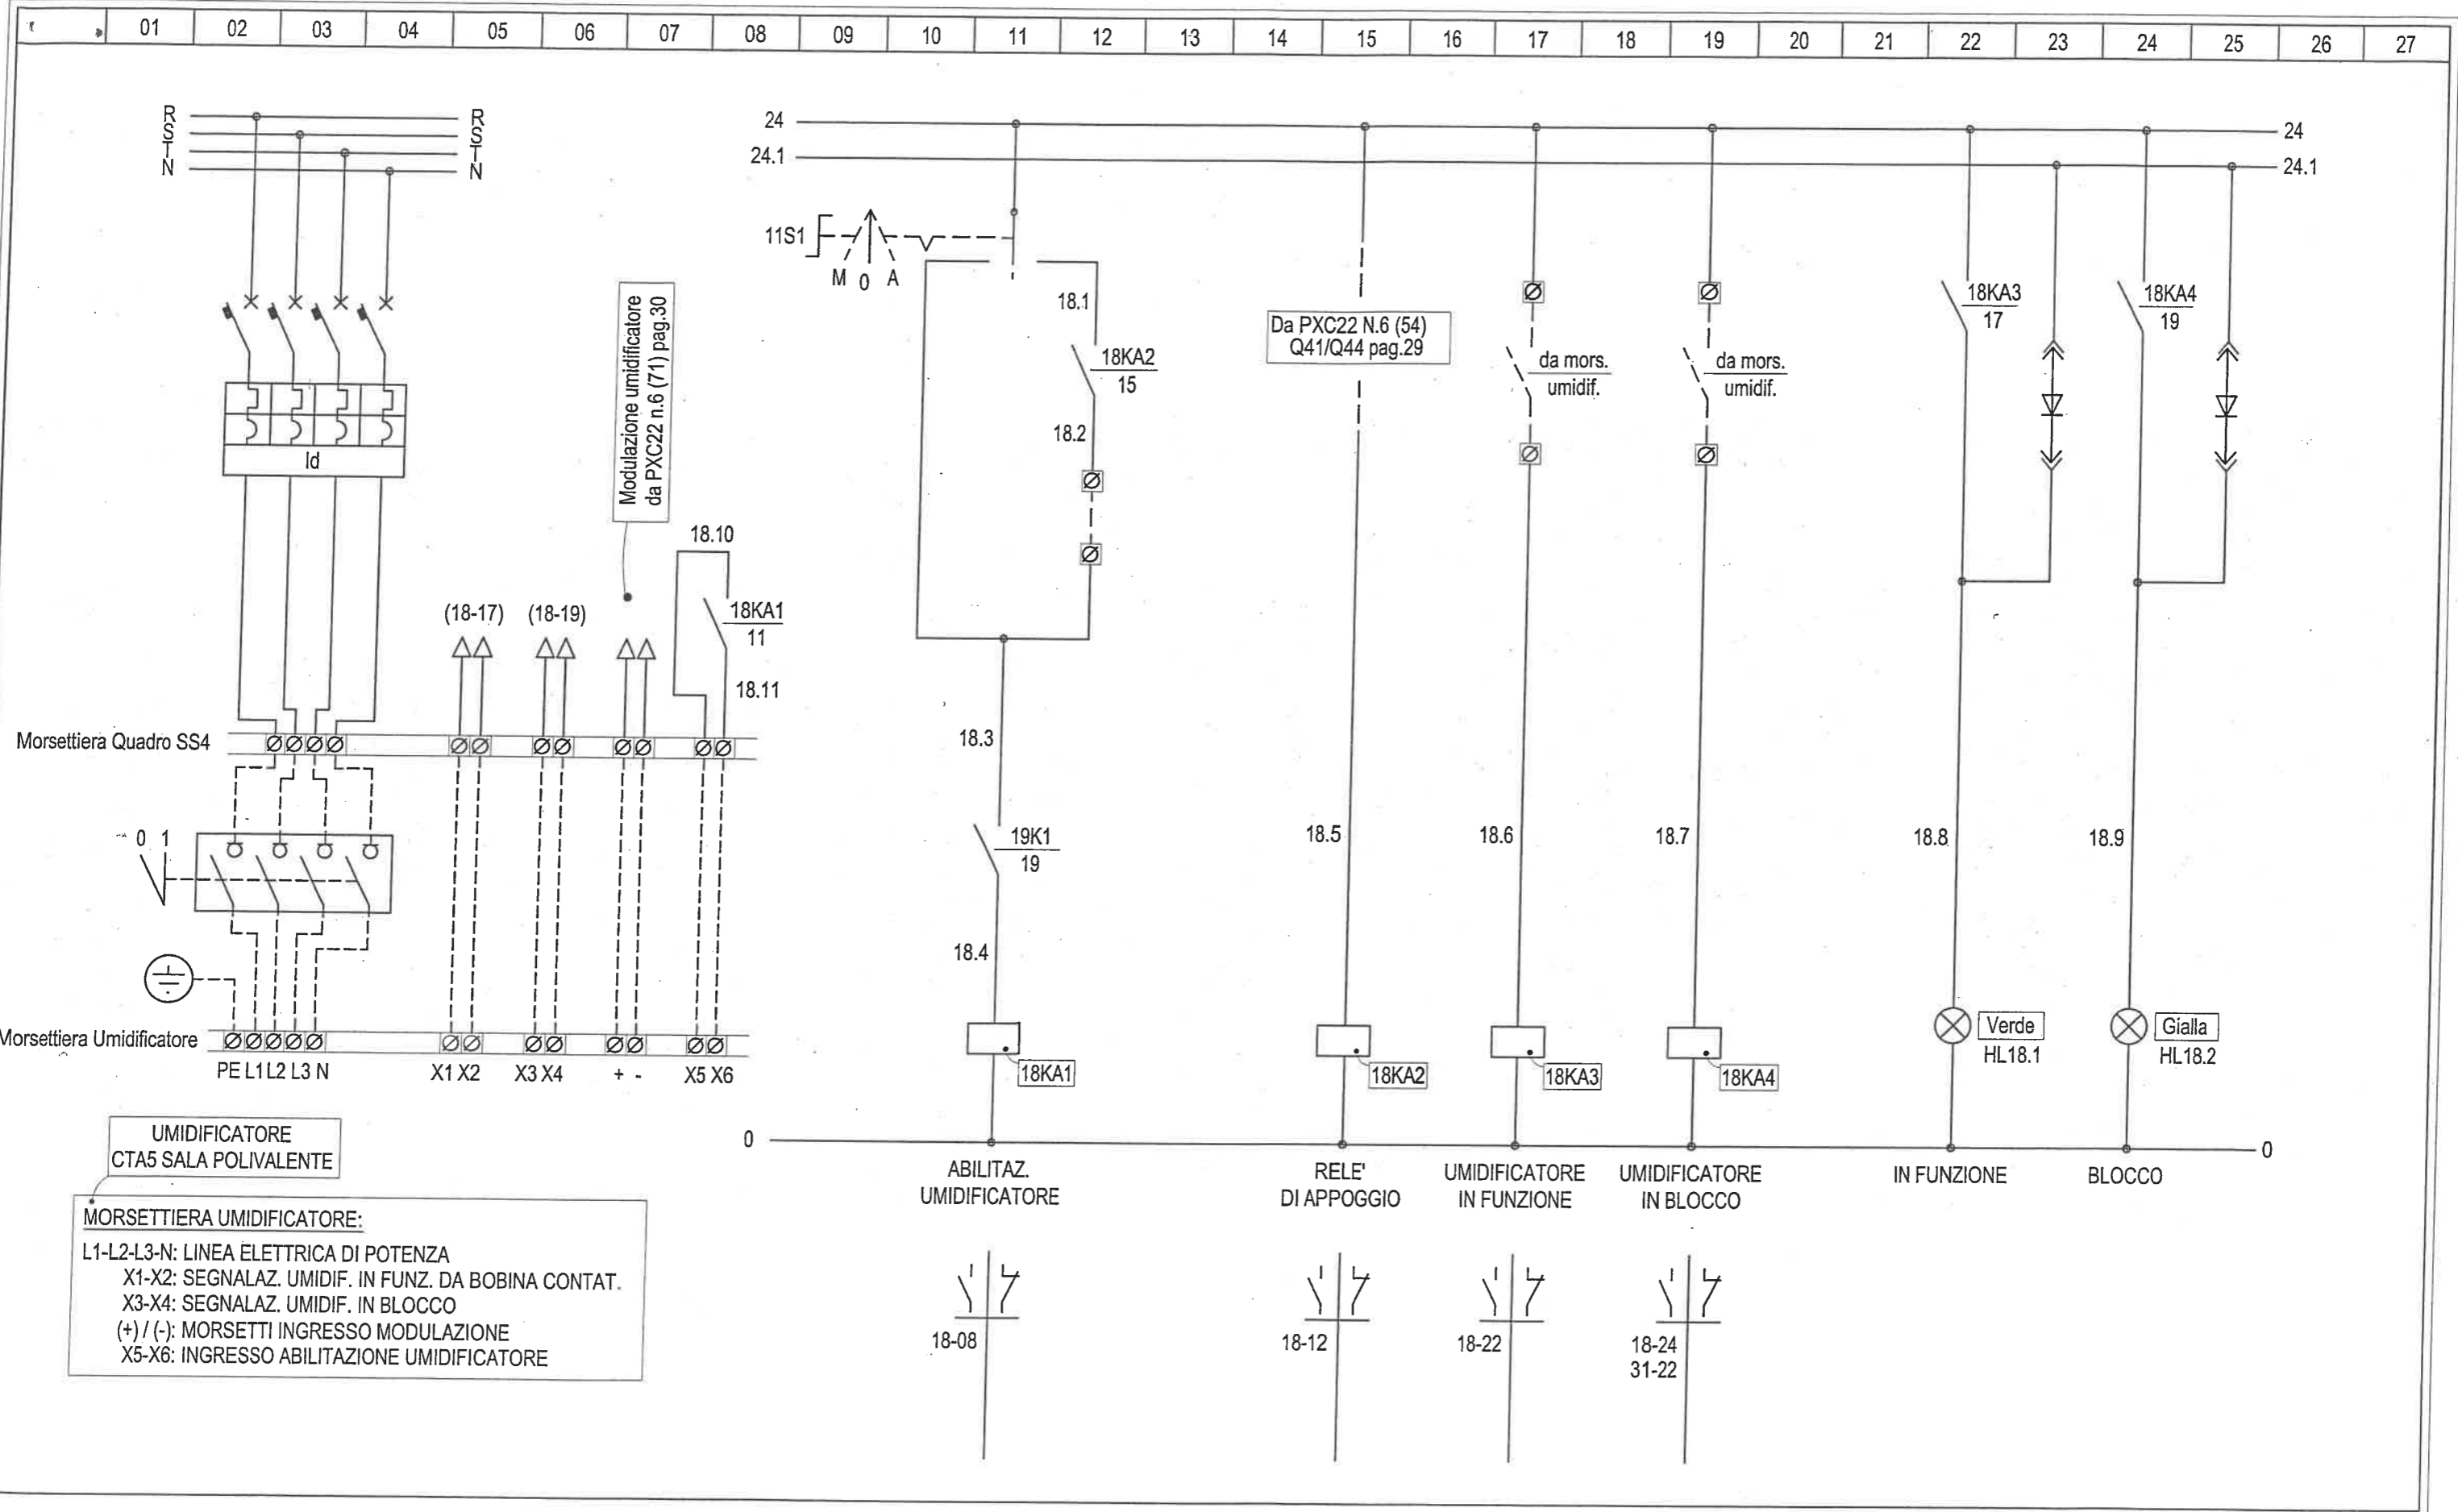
01 02 03 04 05 06 07 08 09 10 11 12 13 14 15 16 17 18 19 20 21 22 23 24 25 26 27

R
S
T
N

R
S
T
N

Id

Modulazione umidificatore da PXC22 n.6 (71) pag.30

24
24.1

11S1
M 0 A

18.1
18KA2
15
18.2

Da PXC22 N.6 (54) Q41/Q44 pag.29

da mors. umidif.

da mors. umidif.

18KA3
17

18KA4
19

24
24.1

18.10
18KA1
11
18.11

(18-17) (18-19)

Morsettiera Quadro SS4

18.3

0 1

19K1
19

18.4

18.5 18.6 18.7 18.8 18.9

Verde
HL18.1

Gialla
HL18.2

18KA1 18KA2 18KA3 18KA4

Morsettiera Umidificatore

PE L1 L2 L3 N X1 X2 X3 X4 + - X5 X6

0 0

ABILITAZ. UMIDIFICATORE

RELE' DI APPOGGIO

UMIDIFICATORE IN FUNZIONE

UMIDIFICATORE IN BLOCCO

IN FUNZIONE

BLOCCO

UMIDIFICATORE
CTA5 SALA POLIVALENTE

MORSETTIERA UMIDIFICATORE:
L1-L2-L3-N: LINEA ELETTRICA DI POTENZA
X1-X2: SEGNALAZ. UMIDIF. IN FUNZ. DA BOBINA CONTAT.
X3-X4: SEGNALAZ. UMIDIF. IN BLOCCO
(+) / (-): MORSETTI INGRESSO MODULAZIONE
X5-X6: INGRESSO ABILITAZIONE UMIDIFICATORE

18-08 18-12 18-22 18-24
31-22